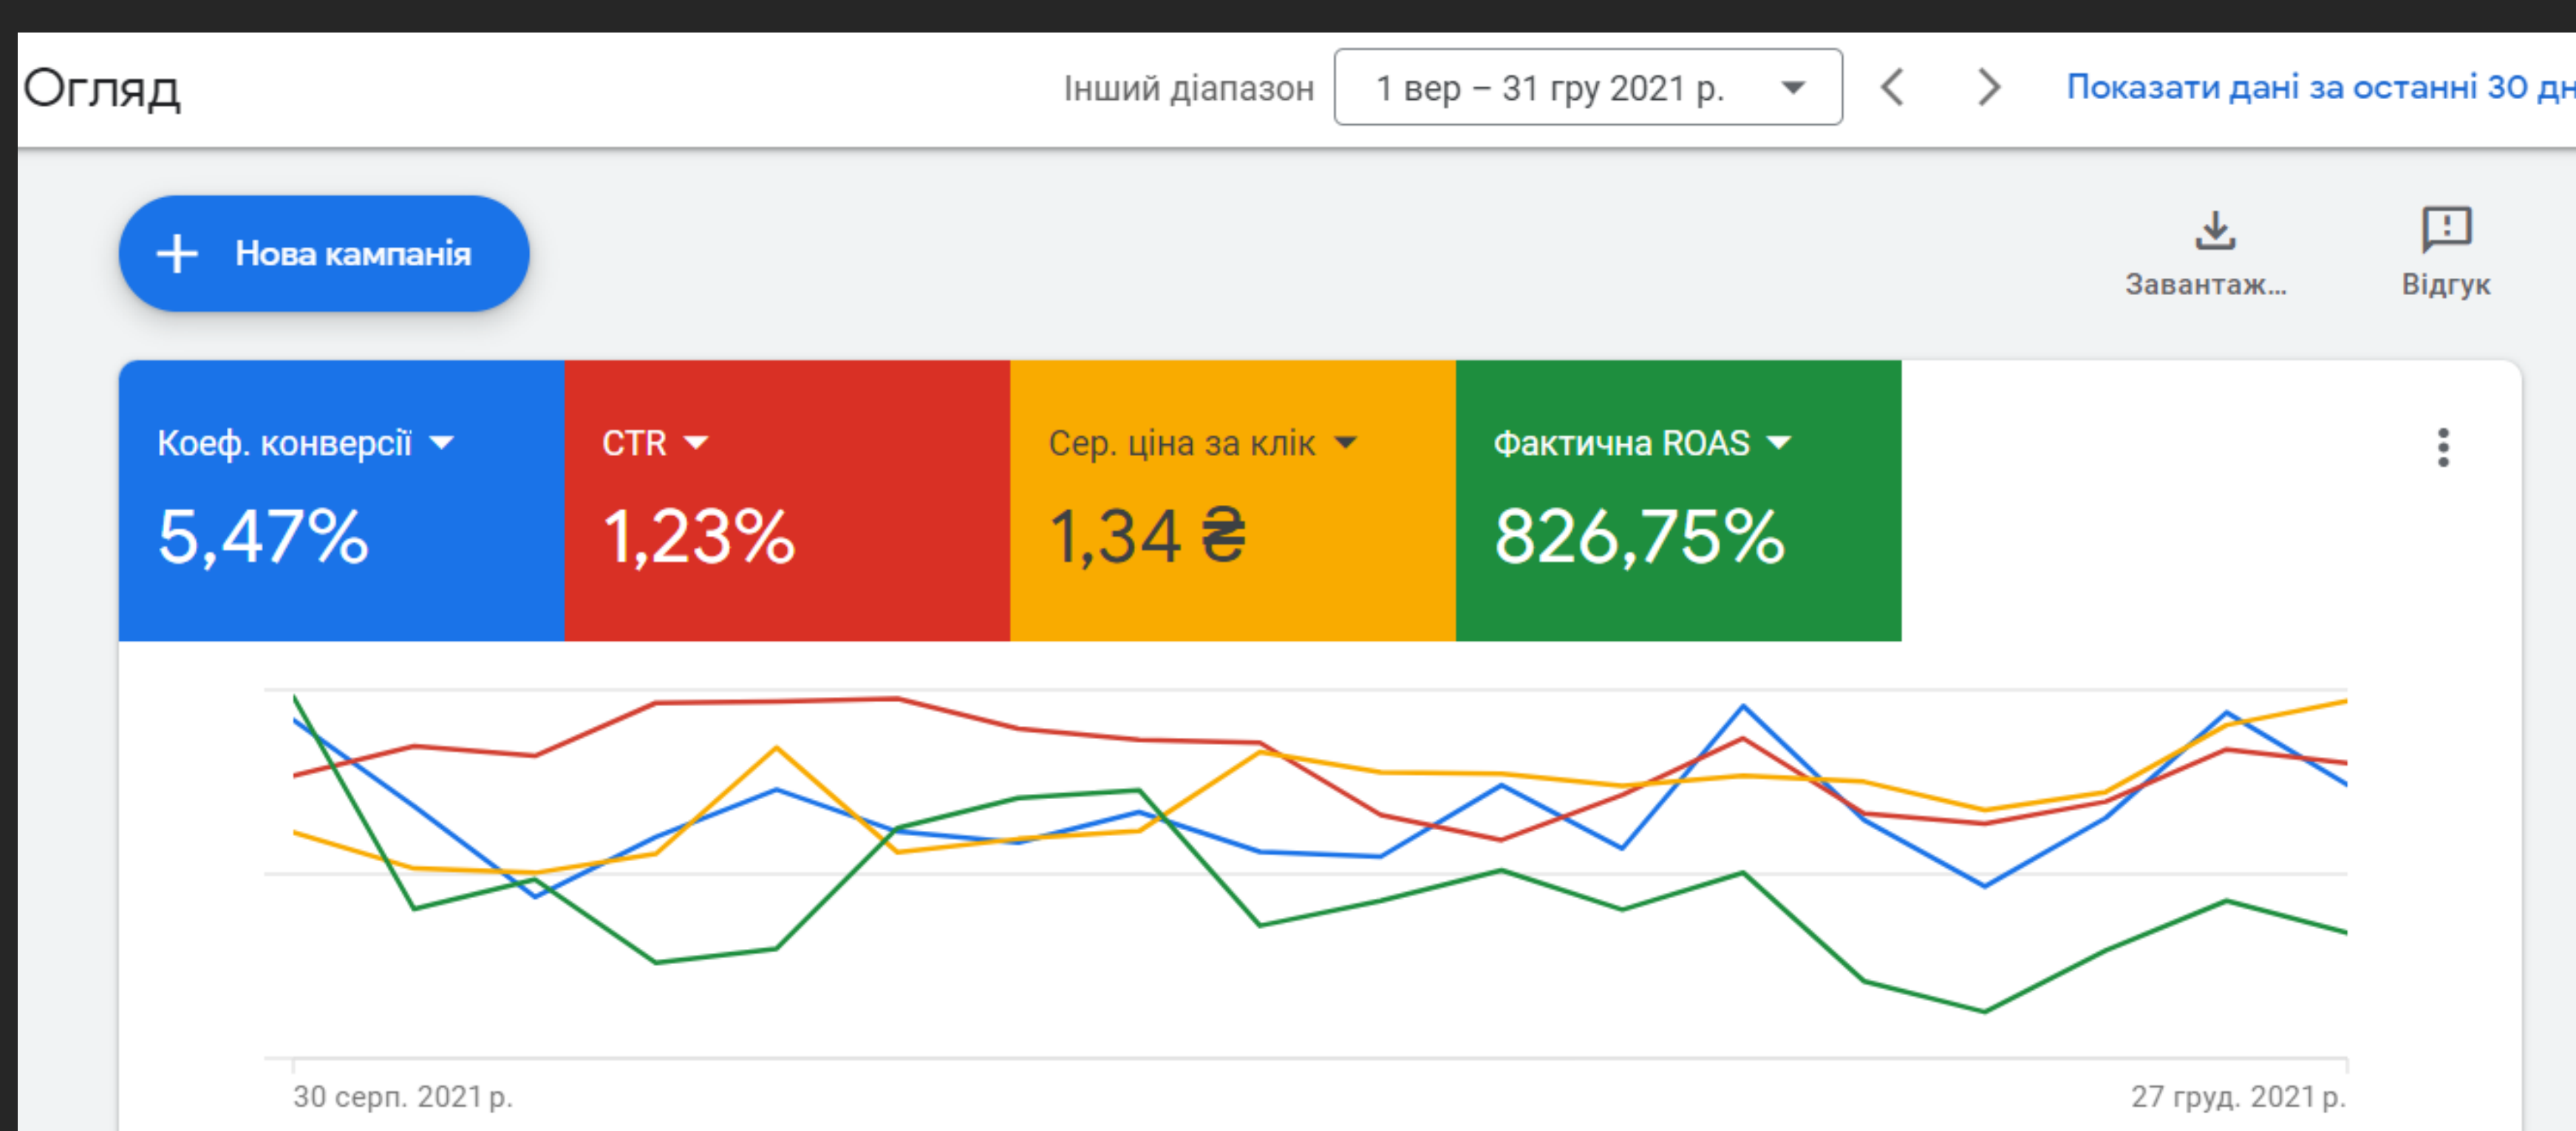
Огляд

Інший діапазон 1 вер – 31 гру 2021 р.

Показати дані за останні 30 дн

Нова кампанія

Завантаж...

Відгук

Коеф. конверсії
5,47%

CTR
1,23%

Сер. ціна за клік
1,34 ₴

Фактична ROAS
826,75%

30 серп. 2021 р.

27 груд. 2021 р.